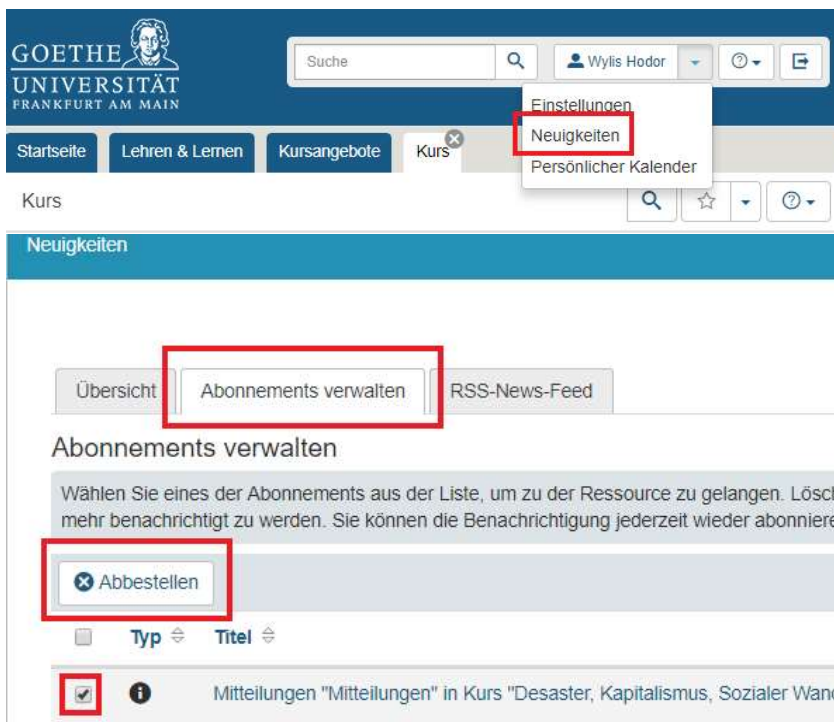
GOETHE UNIVERSITÄT FRANKFURT AM MAIN

Suche

Wylis Hodor

Einstellungen
Neuigkeiten
Persönlicher Kalender

Startseite Lehren & Lernen Kursangebote Kurs

Kurs

Neuigkeiten

Übersicht Abonnements verwalten RSS-News-Feed

Abonnements verwalten

Wählen Sie eines der Abonnements aus der Liste, um zu der Ressource zu gelangen. Lösch mehr benachrichtigt zu werden. Sie können die Benachrichtigung jederzeit wieder abonniere

Abbestellen

| | Typ | Titel |
|---|---|---|
| ✔ | | Mitteilungen "Mitteilungen" in Kurs "Desaster, Kapitalismus, Sozialer Wand |